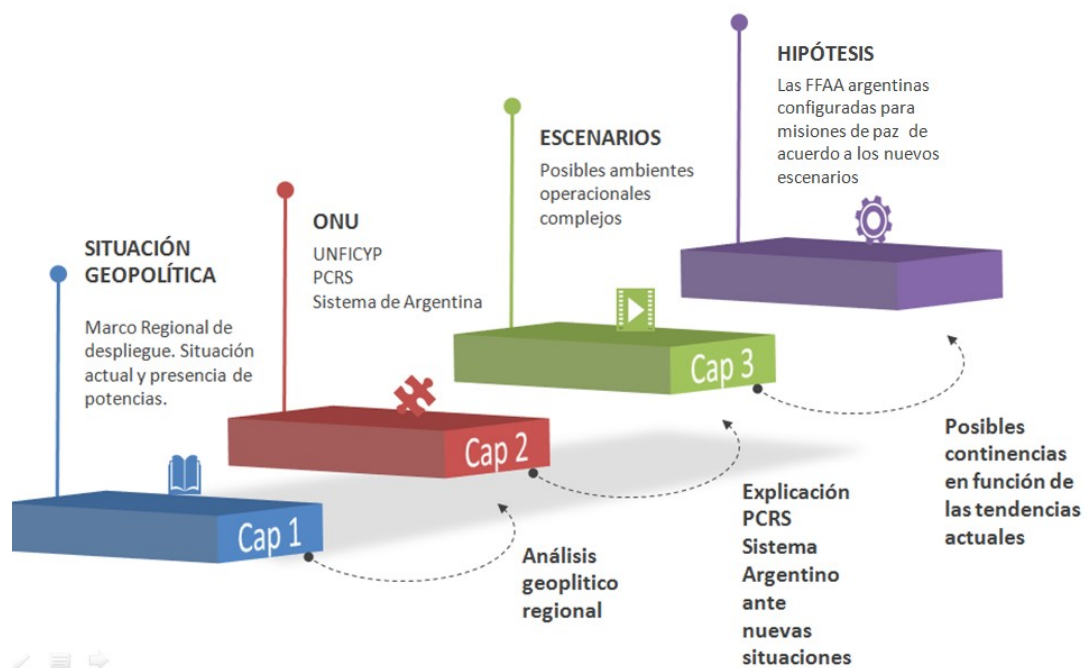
SITUACIÓN GEOPOLÍTICA

Marco Regional de despliegue. Situación actual y presencia de potencias.

ONU

UNFICYP
PCRS
Sistema de Argentina

ESCENARIOS

Posibles ambientes operacionales complejos

HIPÓTESIS

Las FFAA argentinas configuradas para misiones de paz de acuerdo a los nuevos escenarios

Cap 1

Cap 2

Cap 3

Análisis geoplitico regional

Explicación PCRS Sistema Argentino ante nuevas situaciones

Posibles continencias en función de las tendencias actuales